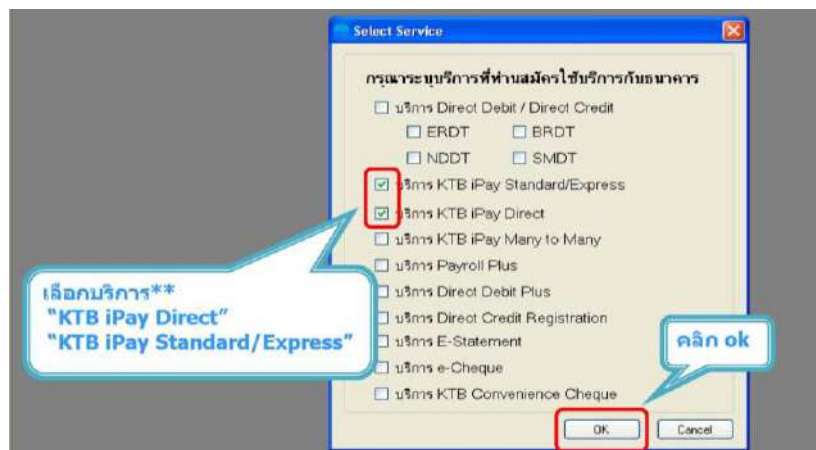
Select Service

กรุณาระบุบริการที่ท่านสมัครใช้บริการกับธนาคาร

บริการ Direct Debit / Direct Credit

ERDT

BRDT

NDDT

SMDT

บริการ KTB iPay Standard/Express

บริการ KTB iPay Direct

บริการ KTB iPay Many to Many

บริการ Payroll Plus

บริการ Direct Debit Plus

บริการ Direct Credit Registration

บริการ E-Statement

บริการ e-Cheque

บริการ KTB Convenience Cheque

OK

Cancel

เลือกบริการ**
"KTB iPay Direct"
"KTB iPay Standard/Express"

คลิก ok